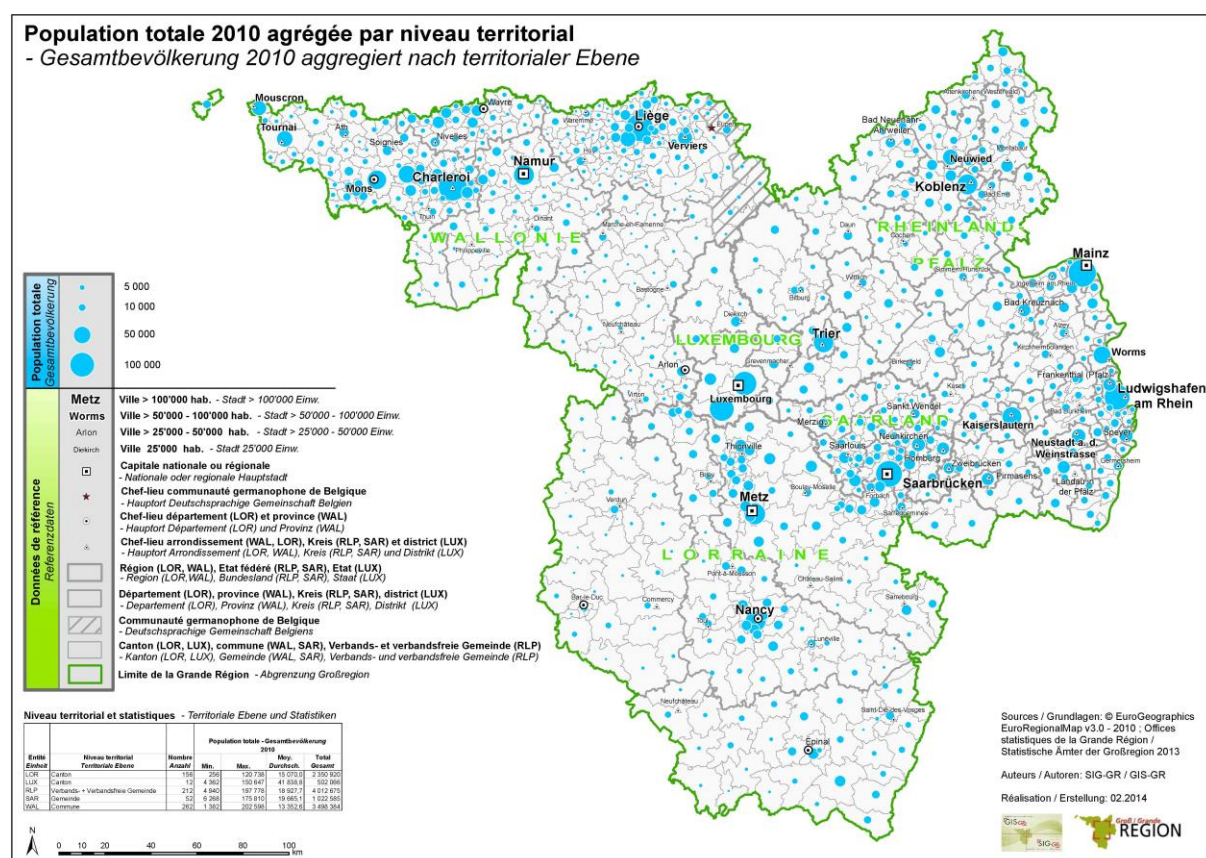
Population totale 2010 agrégée par niveau territorial
- Gesamtbevölkerung 2010 aggregiert nach territorialer Ebene

Mouscron
Tournai
Wavre
Liège
Eupen
Verviers
Namur
Nivelles
Soignies
Ath
Mons
Charleroi
Thuin
Dinant
Philippeville
Marche-en-Famenne
Waremme
Huy
WALLONIE
Bastogne
Neufchâteau
Arlon
Virton
Diekirch
LUXEMBOURG
Luxembourg
Grevenmacher
Bitburg
Daun
Wittlich
Trier
Bad Neuenahr-Ahrweiler
Altenkirchen (Westerwald)
Montabaur
Neuwied
Koblenz
Cochem
Bad Ems
RHEINLAND
PFALZ
Simmern/Hunsrück
Mainz
Bad Kreuznach
Alzey
Kirchheimbolanden
Worms
Frankenthal (Pfalz)
Ludwigshafen am Rhein
Speyer
Germersheim
Birkenfeld
Kusel
Kaiserslautern
Neustadt a. d. Weinstrasse
Landau in der Pfalz
Pirmasens
Zweibrücken
Homburg
Neunkirchen
Sankt Wendel
Merzig
Saarlouis
SAARLAND
Saarbrücken
Forbach
Sarreguemines
Boulay-Moselle
Thionville
Briey
Verdun
Metz
LORRAINE
Pont-à-Mousson
Château-Salins
Sarrebourg
Bar-le-Duc
Commercy
Toul
Nancy
Lunéville
Neufchâteau
Saint-Dié-des-Vosges
Épinal

Population totale
Gesamtbevölkerung
5 000
10 000
50 000
100 000

Données de référence
Referenzdaten
Metz Ville > 100'000 hab. - Stadt > 100'000 Einw.
Worms Ville > 50'000 - 100'000 hab. - Stadt > 50'000 - 100'000 Einw.
Arlon Ville > 25'000 - 50'000 hab. - Stadt > 25'000 - 50'000 Einw.
Diekirch Ville 25'000 hab. - Stadt 25'000 Einw.
Capitale nationale ou régionale
- Nationale oder regionale Hauptstadt
Chef-lieu communauté germanophone de Belgique
- Hauptort Deutschsprachige Gemeinschaft Belgien
Chef-lieu département (LOR) et province (WAL)
- Hauptort Département (LOR) und Provinz (WAL)
Chef-lieu arrondissement (WAL, LOR), Kreis (RLP, SAR) et district (LUX)
- Hauptort Arrondissement (LOR, WAL), Kreis (RLP, SAR) und Distrikt (LUX)
Région (LOR, WAL), Etat fédéré (RLP, SAR), Etat (LUX)
- Region (LOR,WAL), Bundesland (RLP, SAR), Staat (LUX)
Département (LOR), province (WAL), Kreis (RLP, SAR), district (LUX)
- Departement (LOR), Provinz (WAL), Kreis (RLP, SAR), Distrikt (LUX)
Communauté germanophone de Belgique
- Deutschsprachige Gemeinschaft Belgiens
Canton (LOR, LUX), commune (WAL, SAR), Verbands- et verbandsfreie Gemeinde (RLP)
- Kanton (LOR, LUX), Gemeinde (WAL, SAR), Verbands- und verbandsfreie Gemeinde (RLP)
Limite de la Grande Région - Abgrenzung Großregion

Niveau territorial et statistiques - Territoriale Ebene und Statistiken

| Entité Einheit | Niveau territorial Territoriale Ebene | Nombre Anzahl | Min. | Max. | Moy. Durchsch. | Total Gesamt |
|---|---|---|---|---|---|---|
| LOR | Canton | 156 | 256 | 120 738 | 15 070,0 | 2 350 920 |
| LUX | Canton | 12 | 4 360 | 150 647 | 41 838,8 | 502 066 |
| RLP | Verbands- + Verbandsfreie Gemeinde | 212 | 4 840 | 197 776 | 18 927,7 | 4 012 675 |
| SAR | Gemeinde | 52 | 6 268 | 175 810 | 19 665,1 | 1 022 585 |
| WAL | Commune | 262 | 1 382 | 202 598 | 13 352,6 | 3 498 384 |

Population totale - Gesamtbevölkerung 2010

N
0 10 20 40 60 80 100 km

Sources / Grundlagen: © EuroGeographics EuroRegionalMap v3.0 - 2010 ; Offices statistiques de la Grande Région / Statistische Ämter der Großregion 2013

Auteurs / Autoren: SIG-GR / GIS-GR

Réalisation / Erstellung: 02.2014

GIS-GR
SIG-GR
Groß / Grande
RÉGION